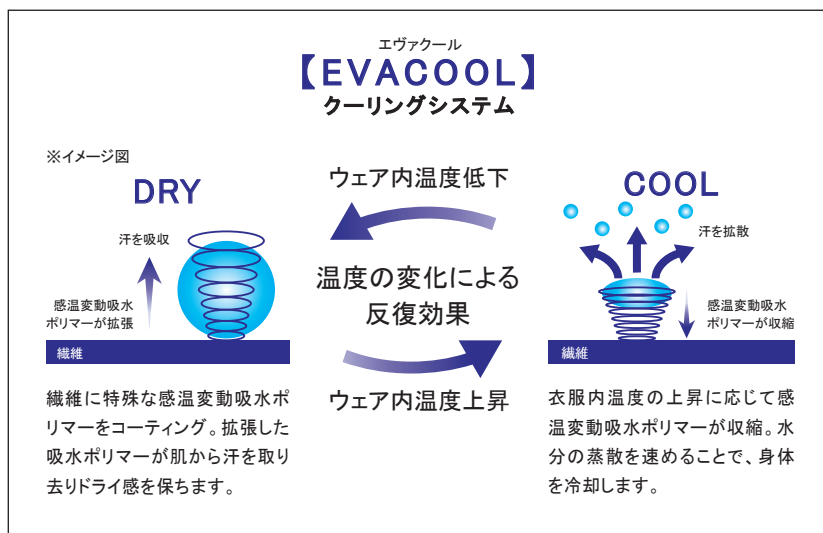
エヴァクール
【EVACOOL】
クーリングシステム

※イメージ図

DRY

汗を吸収

感温変動吸水ポリマーが拡張

繊維

ウェア内温度低下

温度の変化による反復効果

ウェア内温度上昇

COOL

汗を拡散

感温変動吸水ポリマーが収縮

繊維

繊維に特殊な感温変動吸水ポリマーをコーティング。拡張した吸水ポリマーが肌から汗を取り去りドライ感を保ちます。

衣服内温度の上昇に応じて感温変動吸水ポリマーが収縮。水分の蒸散を速めることで、身体を冷却します。